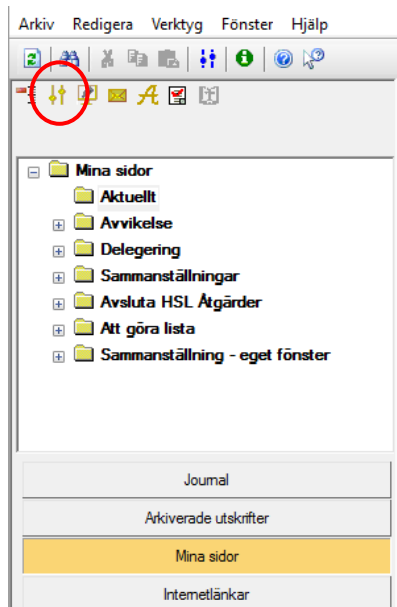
Arkiv Redigera Verktyg Fönster Hjälp

Mina sidor
Aktuellt
Avvikelse
Delegering
Sammanställningar
Avsluta HSL Åtgärder
Att göra lista
Sammanställning - eget fönster

Journal
Arkiverade utskrifter
Mina sidor
Internetlänkar